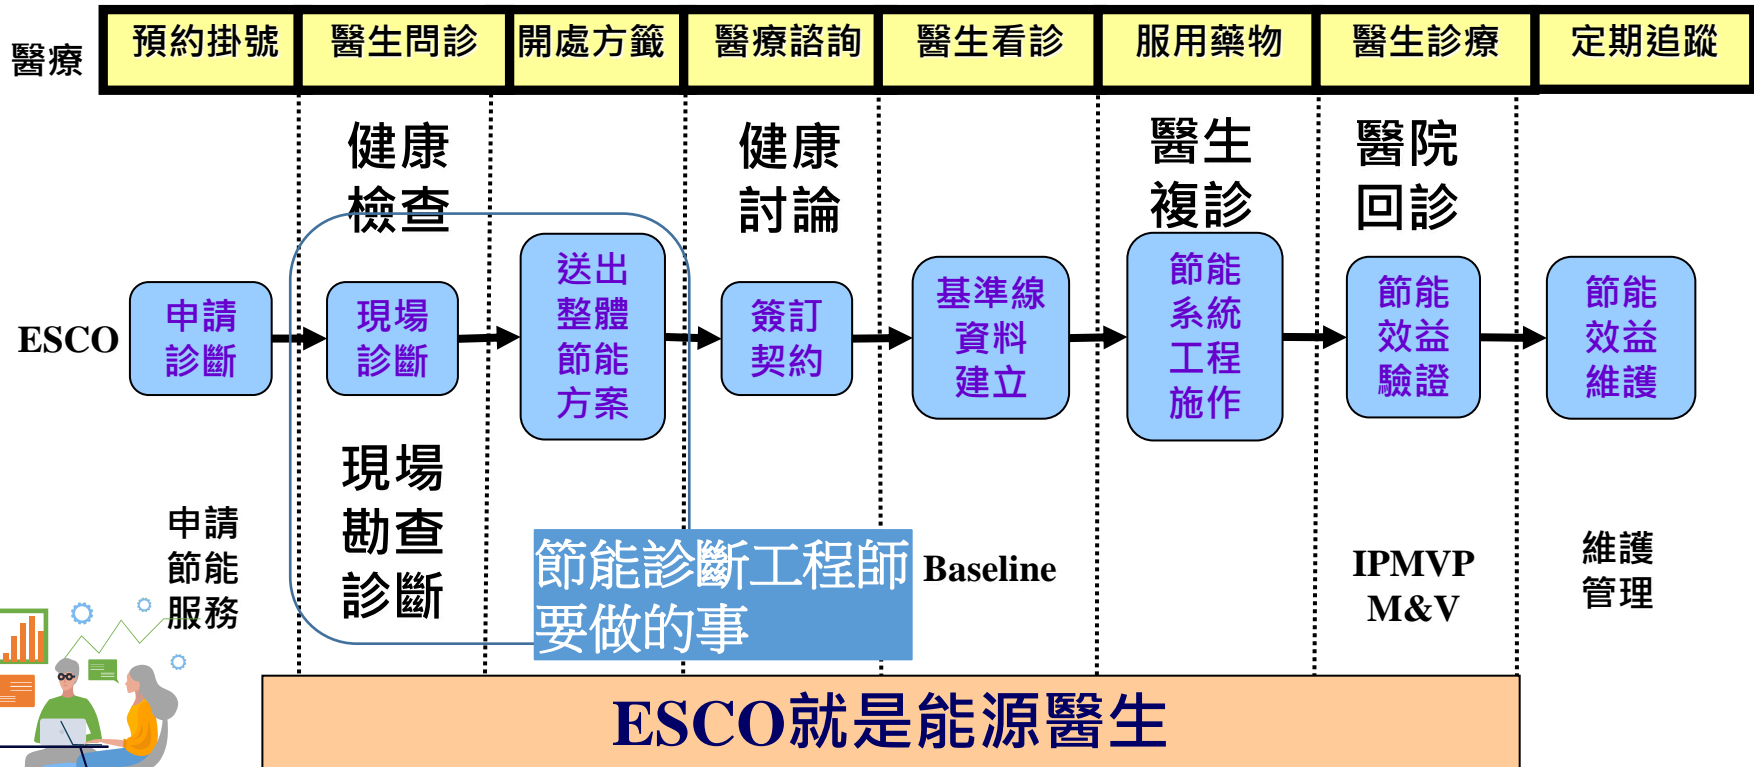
醫療

| 預約掛號 | 醫生問診 | 開處方籤 | 醫療諮詢 | 醫生看診 | 服用藥物 | 醫生診療 | 定期追蹤 |
|---|---|---|---|---|---|---|---|

健康檢查

健康討論

醫生複診

醫院回診

ESCO

申請診斷

現場診斷

送出整體節能方案

簽訂契約

基準線資料建立

節能系統工程施作

節能效益驗證

節能效益維護

申請節能服務

現場勘查診斷

節能診斷工程師要做的事

Baseline

IPMVP M&V

維護管理

ESCO就是能源醫生